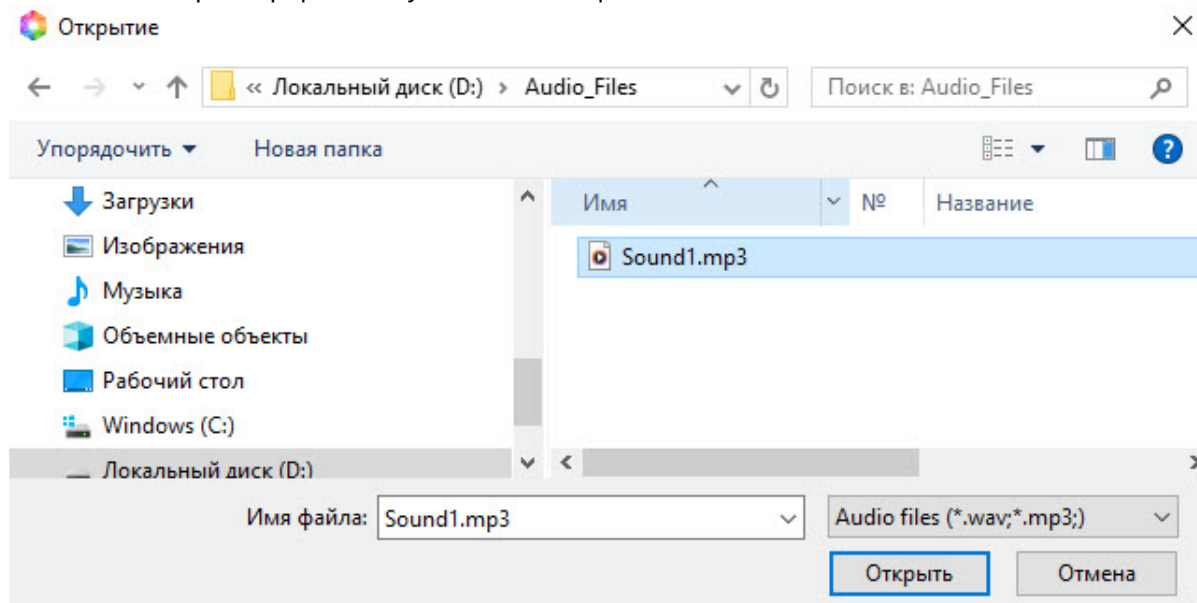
Открытие

« Локальный диск (D:) › Audio_Files

Поиск в: Audio_Files

Упорядочить ▾

Новая папка

Загрузки
Изображения
Музыка
Объемные объекты
Рабочий стол
Windows (C:)
Локальный диск (D:)

| Имя | № | Название |
|---|---|---|
| Sound1.mp3 | | |

Имя файла: Sound1.mp3

Audio files (*.wav;*.mp3;)

Открыть

Отмена